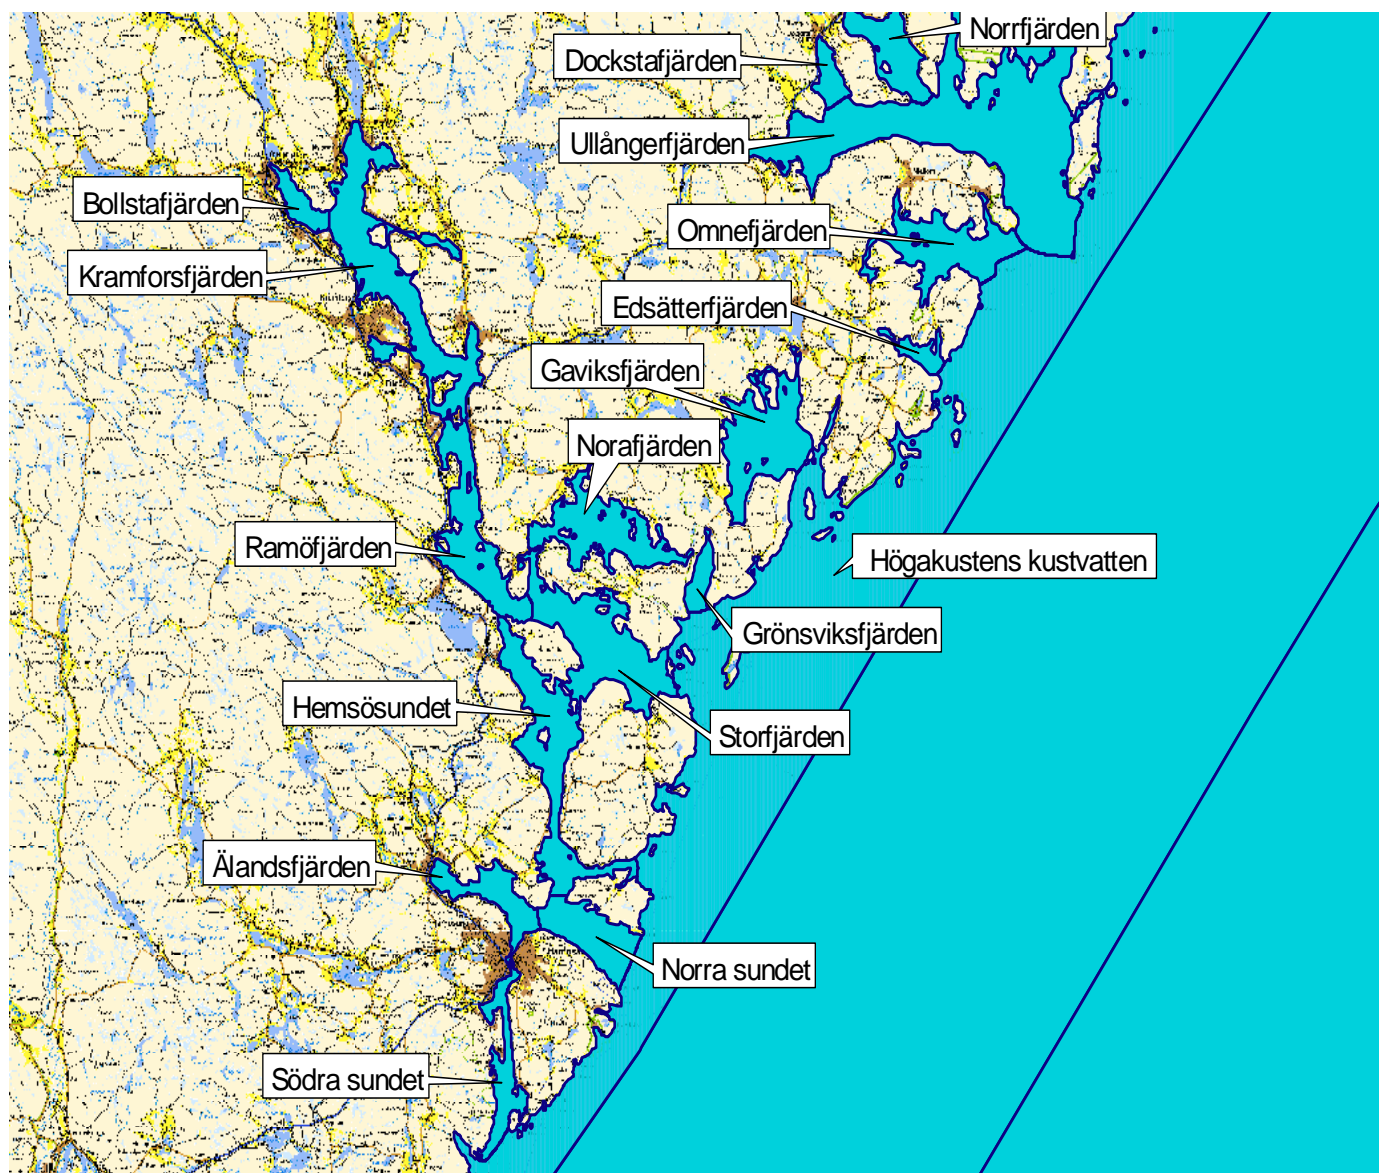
Norrfjärden
Dockstafjärden
Ullångerfjärden
Bollstafjärden
Omnefjärden
Kramforsfjärden
Edsätterfjärden
Gaviksfjärden
Norafjärden
Ramöfjärden
Högakustens kustvatten
Grönsviksfjärden
Hemsösundet
Storfjärden
Ålandsfjärden
Norra sundet
Södra sundet